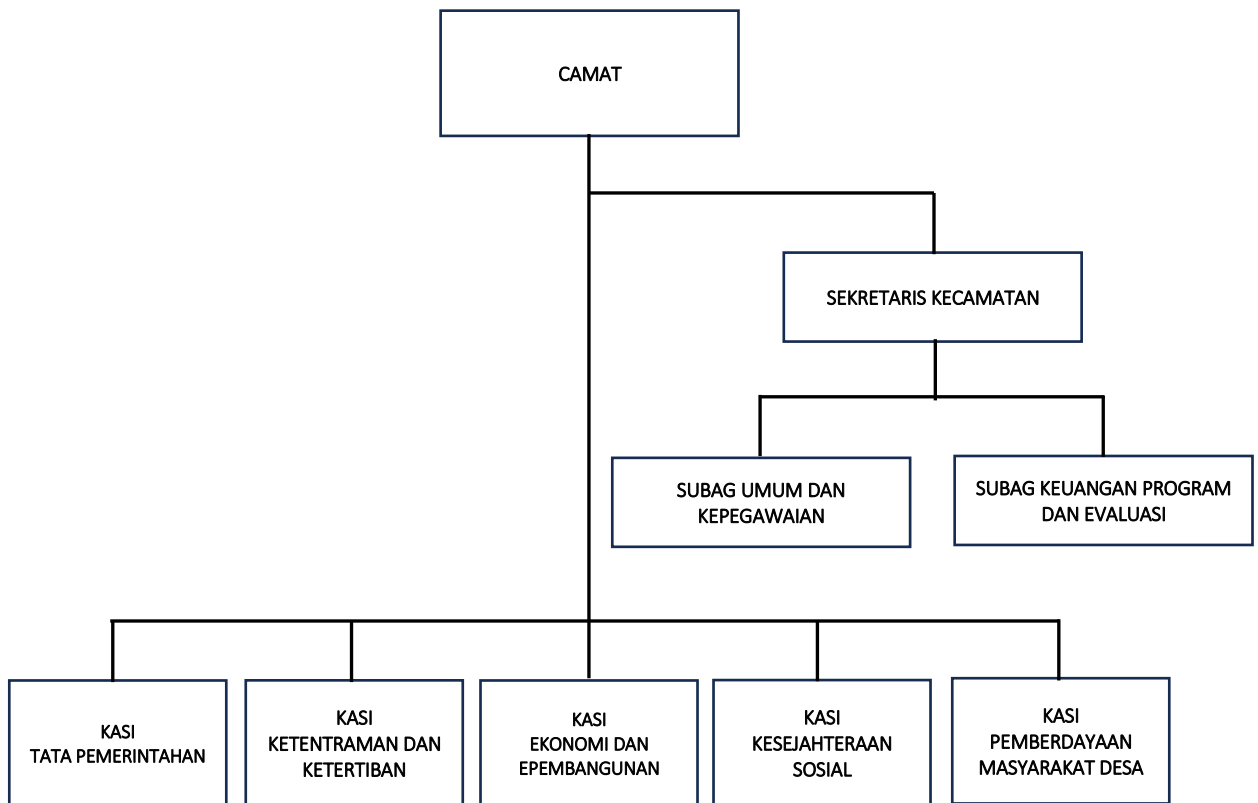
CAMAT

SEKRETARIS KECAMATAN

SUBAG UMUM DAN KEPEGAWAIAN

SUBAG KEUANGAN PROGRAM DAN EVALUASI

KASI TATA PEMERINTAHAN

KASI KETENTRAMAN DAN KETERTIBAN

KASI EKONOMI DAN EPEMBANGUNAN

KASI KESEJAHTERAAN SOSIAL

KASI PEMBERDAYAAN MASYARAKAT DESA